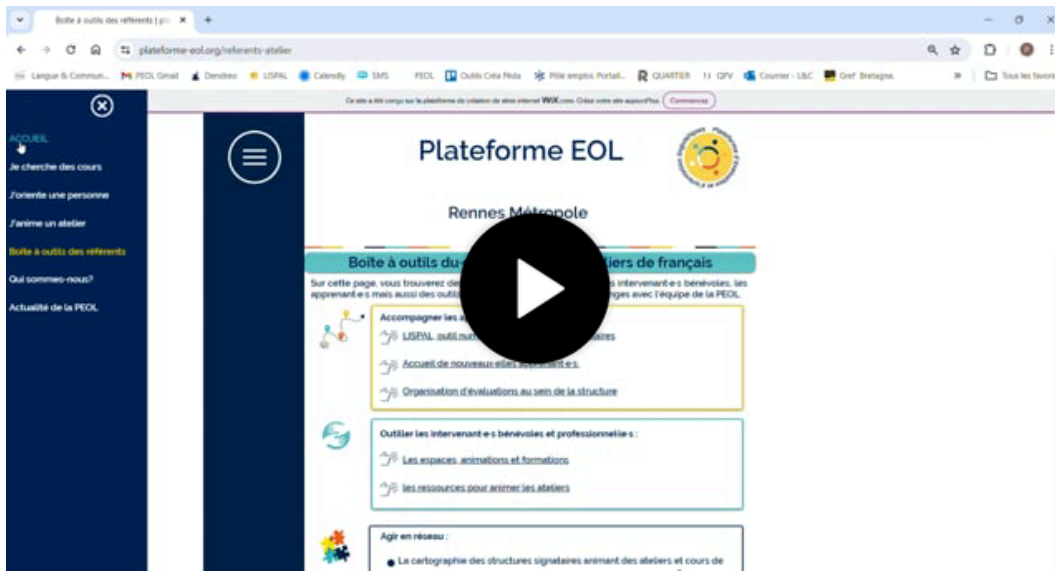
Boîte à outils des référents | pl... ×
+

plateforme-eol.org/referents-atelier

Langue & Commun... PEOL Gmail Dendreo LISPAL Calendly SMS PEOL Outils Créa Péda Pôle emploi, Portail... QUARTIER QPV Courrier - L&C Gref Bretagne » Tous les favoris

Ce site a été conçu sur la plateforme de création de sites internet WIX.com. Créez votre site aujourd'hui. Commencez

ACCUEIL
Je cherche des cours
J'oriente une personne
J'anime un atelier
Boîte à outils des référents
Qui sommes-nous?
Actualité de la PEOL

Plateforme EOL

Rennes Métropole

Boîte à outils du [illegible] ateliers de français

Sur cette page, vous trouverez de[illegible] intervenant·e·s bénévoles, les apprenant·e·s mais aussi des outil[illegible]nges avec l'équipe de la PEOL.

Accompagner les a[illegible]
LISPAL, outil num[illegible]aires
Accueil de nouveaux·elles apprenant·e·s
Organisation d'évaluations au sein de la structure

Outiller les intervenant·e·s bénévoles et professionnel·le·s :
Les espaces, animations et formations
les ressources pour animer les ateliers

Agir en réseau :
La cartographie des structures signataires animant des ateliers et cours de